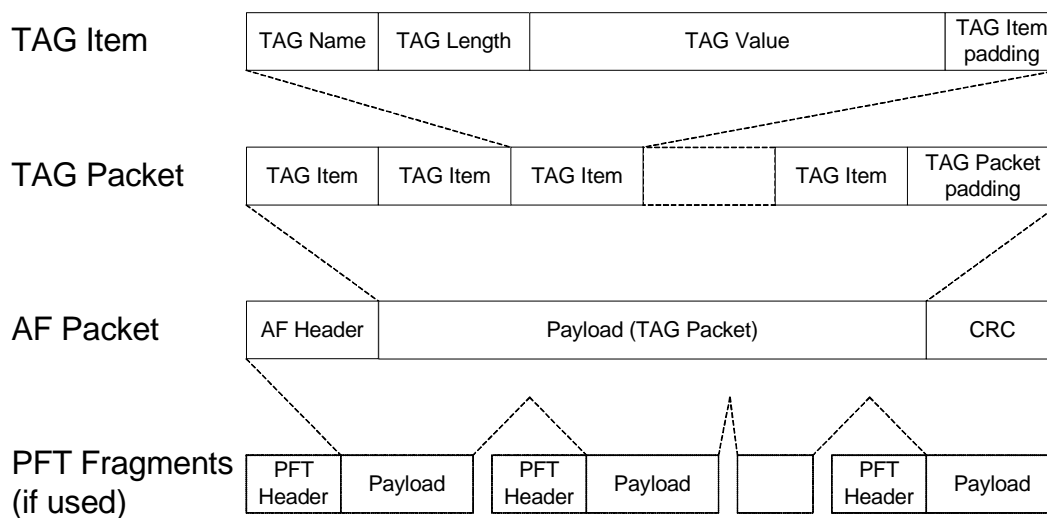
TAG Item

| TAG Name | TAG Length | TAG Value | TAG Item padding |
|---|---|---|---|

TAG Packet

| TAG Item | TAG Item | TAG Item | | TAG Item | TAG Packet padding |
|---|---|---|---|---|---|

AF Packet

| AF Header | Payload (TAG Packet) | CRC |
|---|---|---|

PFT Fragments (if used)

| PFT Header | Payload | PFT Header | Payload | | PFT Header | Payload |
|---|---|---|---|---|---|---|